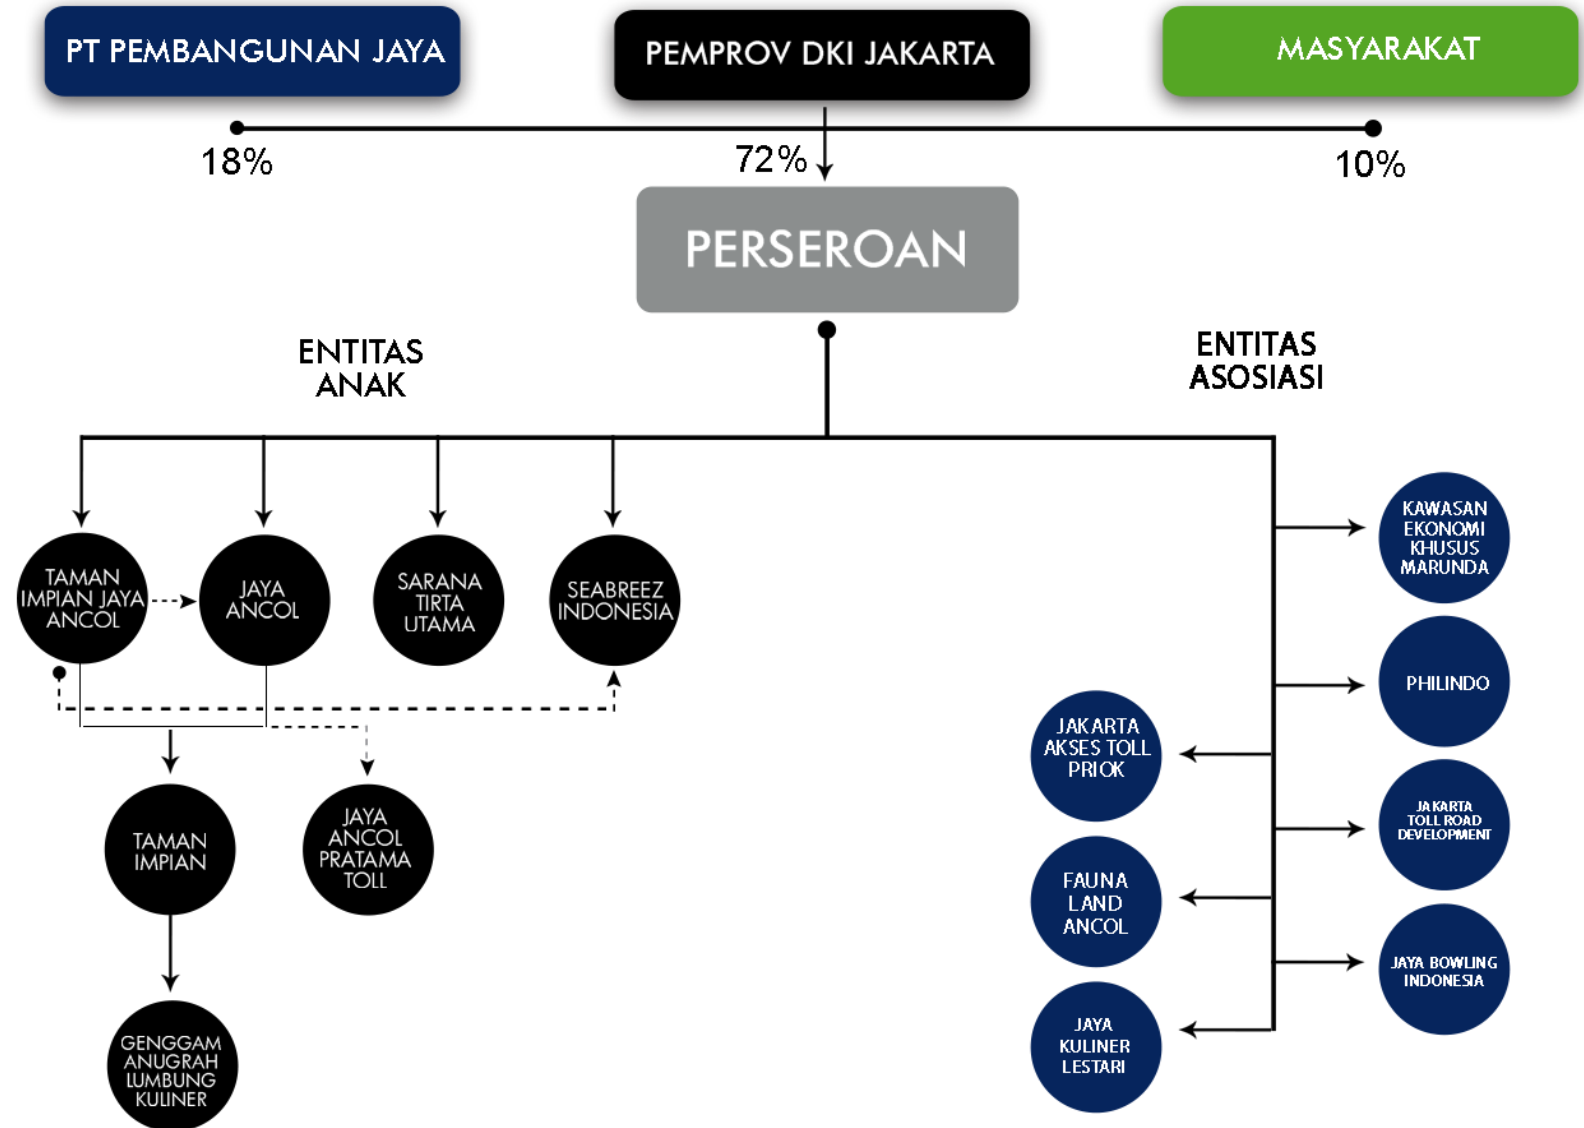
PT PEMBANGUNAN JAYA

PEMPROV DKI JAKARTA

MASYARAKAT

18%

72%

10%

PERSEROAN

ENTITAS ANAK

ENTITAS ASOSIASI

TAMAN IMPIAN JAYA ANCOL

JAYA ANCOL

SARANA TIRTA UTAMA

SEABREEZ INDONESIA

TAMAN IMPIAN

JAYA ANCOL PRATAMA TOLL

GENGGAM ANUGRAH LUMBUNG KULINER

KAWASAN EKONOMI KHUSUS MARUNDA

PHILINDO

JAKARTA AKSES TOLL PRIOK

JAKARTA TOLL ROAD DEVELOPMENT

FAUNA LAND ANCOL

JAYA BOWLING INDONESIA

JAYA KULINER LESTARI